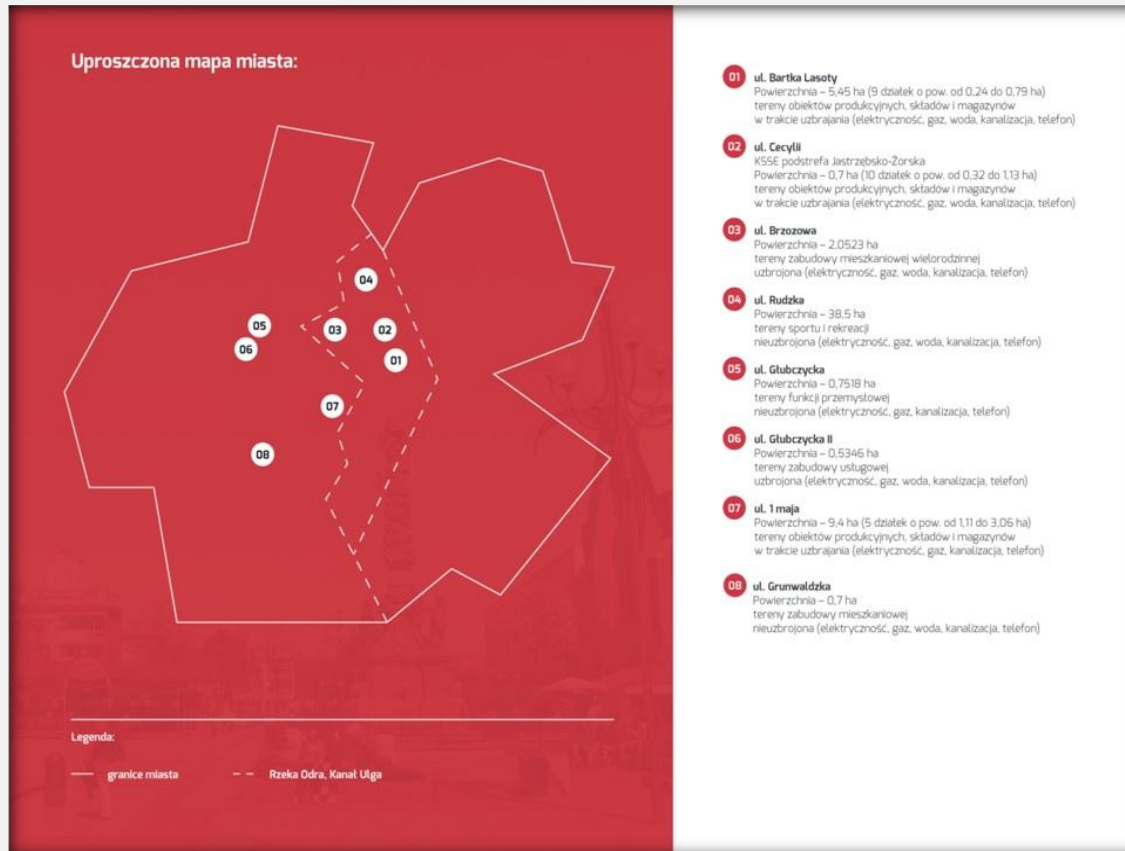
Uproszczona mapa miasta:

04

05

03

02

06

01

07

08

Legenda:

granice miasta

Rzeka Odra, Kanał Ulga

01 ul. Bartka Lasoty
Powierzchnia – 5,45 ha (9 działek o pow. od 0,24 do 0,79 ha)
tereny obiektów produkcyjnych, składów i magazynów
w trakcie uzbrajania (elektryczność, gaz, woda, kanalizacja, telefon)

02 ul. Cecylii
KSSE podstrefa Jastrzębsko-Żorska
Powierzchnia – 0,7 ha (10 działek o pow. od 0,32 do 1,13 ha)
tereny obiektów produkcyjnych, składów i magazynów
w trakcie uzbrajania (elektryczność, gaz, woda, kanalizacja, telefon)

03 ul. Brzozowa
Powierzchnia – 2,0523 ha
tereny zabudowy mieszkaniowej wielorodzinnej
uzbrojona (elektryczność, gaz, woda, kanalizacja, telefon)

04 ul. Rudzka
Powierzchnia – 38,5 ha
tereny sportu i rekreacji
nieuzbrojona (elektryczność, gaz, woda, kanalizacja, telefon)

05 ul. Głubczycka
Powierzchnia – 0,7518 ha
tereny funkcji przemysłowej
nieuzbrojona (elektryczność, gaz, kanalizacja, telefon)

06 ul. Głubczycka II
Powierzchnia – 0,5346 ha
tereny zabudowy usługowej
uzbrojona (elektryczność, gaz, woda, kanalizacja, telefon)

07 ul. 1 maja
Powierzchnia – 9,4 ha (5 działek o pow. od 1,11 do 3,06 ha)
tereny obiektów produkcyjnych, składów i magazynów
w trakcie uzbrajania (elektryczność, gaz, kanalizacja, telefon)

08 ul. Grunwaldzka
Powierzchnia – 0,7 ha
tereny zabudowy mieszkaniowej
nieuzbrojona (elektryczność, gaz, woda, kanalizacja, telefon)